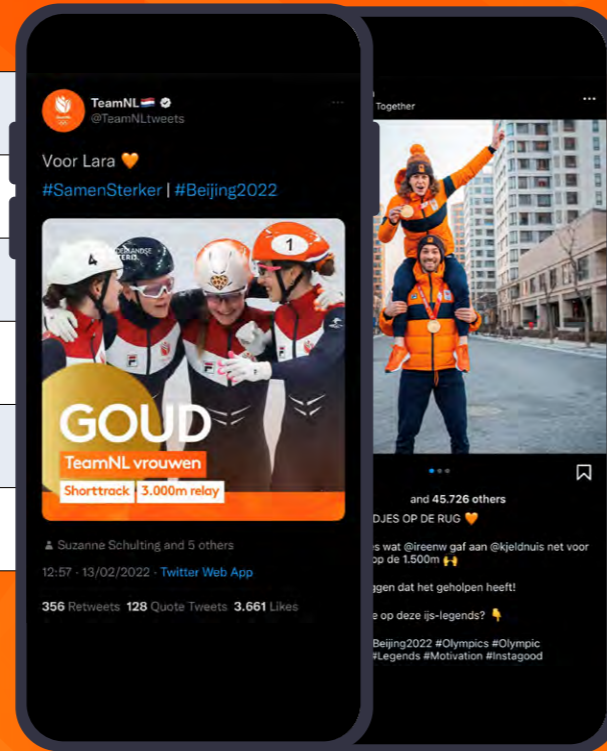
TeamNL
@TeamNLtweets

Voor Lara 🧡

#SamenSterker | #Beijing2022

4

1

GOUD

TeamNL vrouwen

Shorttrack 3.000m relay

Suzanne Schulting and 5 others

12:57 · 13/02/2022 · Twitter Web App

356 Retweets 128 Quote Tweets 3.661 Likes

Together

and 45.726 others

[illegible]DJES OP DE RUG 🧡

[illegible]s wat @ireenw gaf aan @kjeldnuis net voor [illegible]op de 1.500m 🙌

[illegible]ggen dat het geholpen heeft!

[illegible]e op deze ijs-legends? 👇

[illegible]Beijing2022 #Olympics #Olympic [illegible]#Legends #Motivation #Instagood